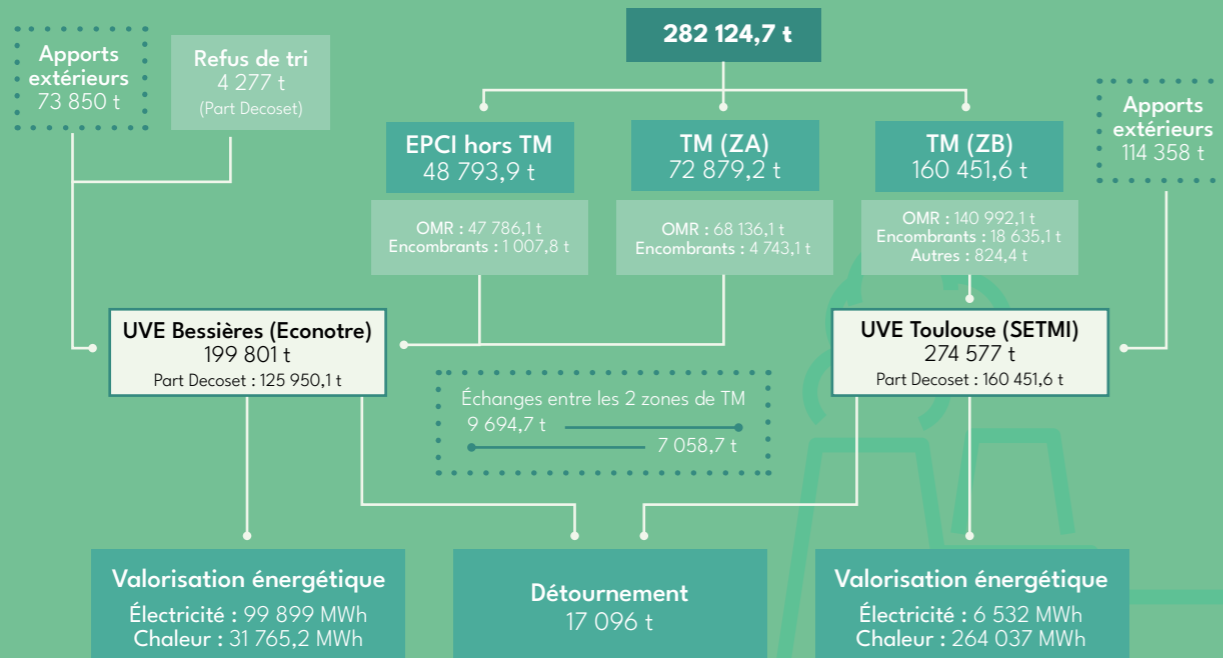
282 124,7 t

Apports extérieurs
73 850 t

Refus de tri
4 277 t
(Part Decoset)

EPCI hors TM
48 793,9 t

OMR : 47 786,1 t
Encombrants : 1 007,8 t

TM (ZA)
72 879,2 t

OMR : 68 136,1 t
Encombrants : 4 743,1 t

TM (ZB)
160 451,6 t

OMR : 140 992,1 t
Encombrants : 18 635,1 t
Autres : 824,4 t

Apports extérieurs
114 358 t

UVE Bessières (Econotre)
199 801 t
Part Decoset : 125 950,1 t

Échanges entre les 2 zones de TM
9 694,7 t
7 058,7 t

UVE Toulouse (SETMI)
274 577 t
Part Decoset : 160 451,6 t

Valorisation énergétique
Électricité : 99 899 MWh
Chaleur : 31 765,2 MWh

Détournement
17 096 t

Valorisation énergétique
Électricité : 6 532 MWh
Chaleur : 264 037 MWh